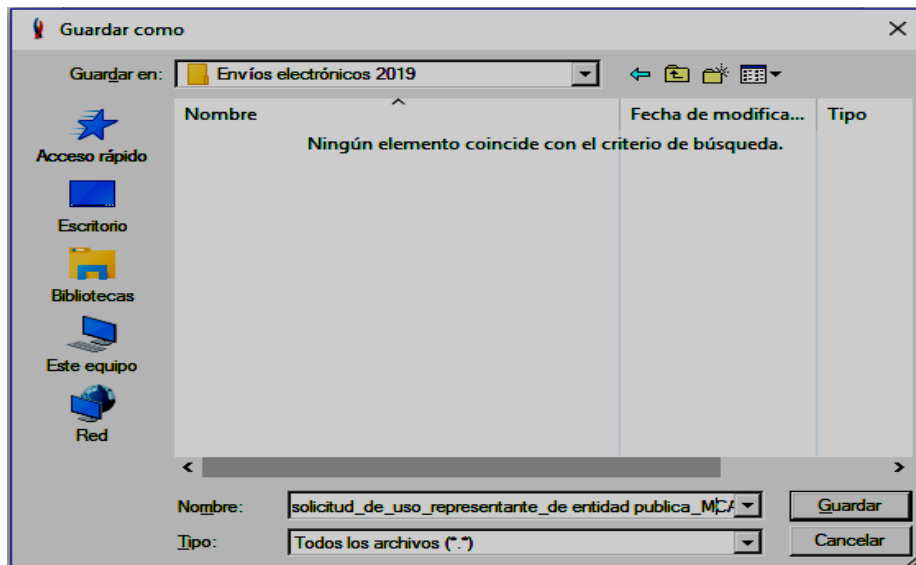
Guardar como

Guardar en: Envíos electrónicos 2019

Acceso rápido
Escritorio
Bibliotecas
Este equipo
Red

| Nombre | Fecha de modifica... | Tipo |
|---|---|---|

Ningún elemento coincide con el criterio de búsqueda.

Nombre: solicitud_de_uso_representante_de entidad publica_MCA
Tipo: Todos los archivos (*.*)

Guardar
Cancelar